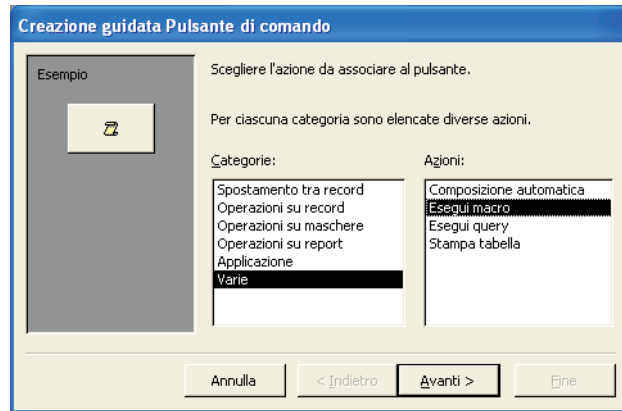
Creazione guidata Pulsante di comando

Esempio

Scegliere l'azione da associare al pulsante.

Per ciascuna categoria sono elencate diverse azioni.

Categorie:

Spostamento tra record
Operazioni su record
Operazioni su maschere
Operazioni su report
Applicazione
Varie

Azioni:

Composizione automatica
Esegui macro
Esegui query
Stampa tabella

Annulla

< Indietro

Avanti >

Fine